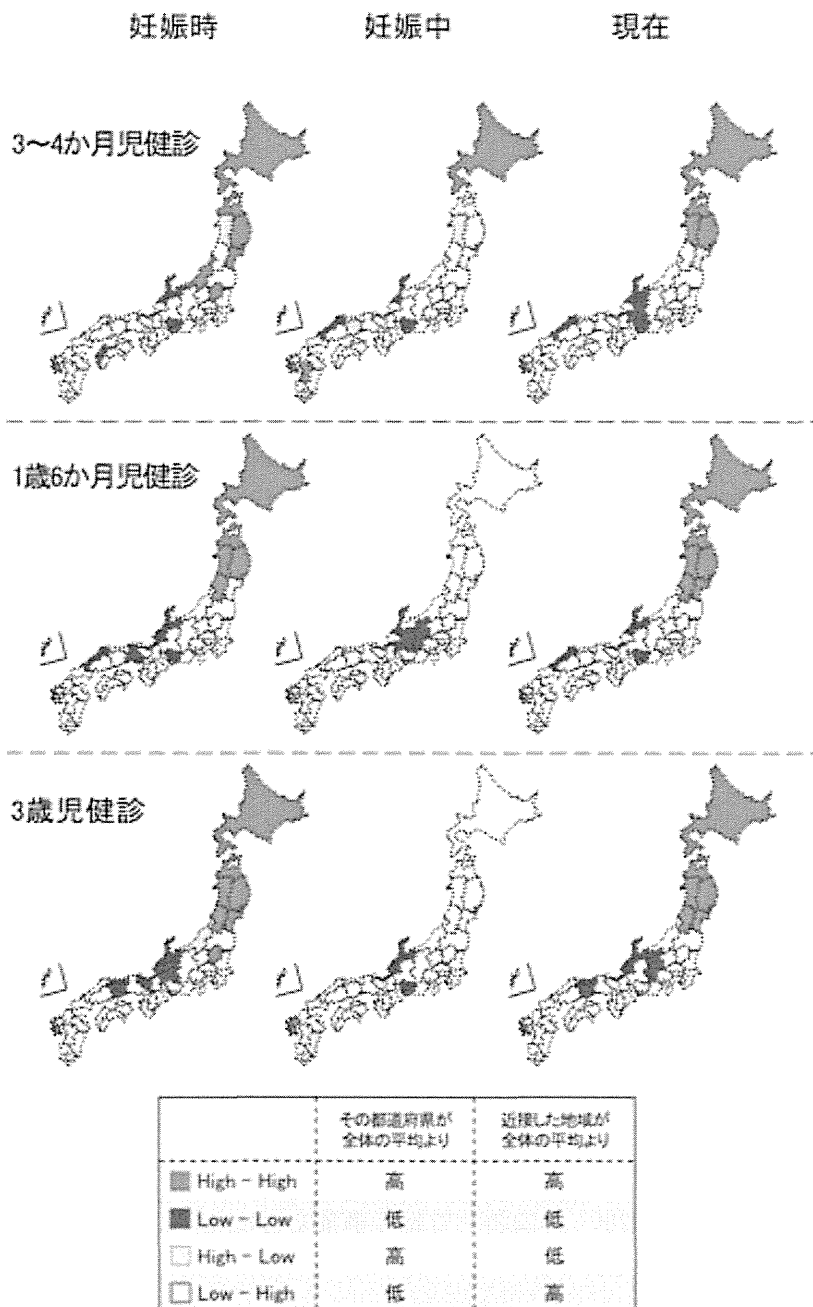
妊娠時 妊娠中 現在

3~4か月児健診

1歳6か月児健診

3歳児健診

| | その都道府県が全体の平均より | 近接した地域が全体の平均より |
|---|---|---|
| High - High | 高 | 高 |
| Low - Low | 低 | 低 |
| High - Low | 高 | 低 |
| Low - High | 低 | 高 |